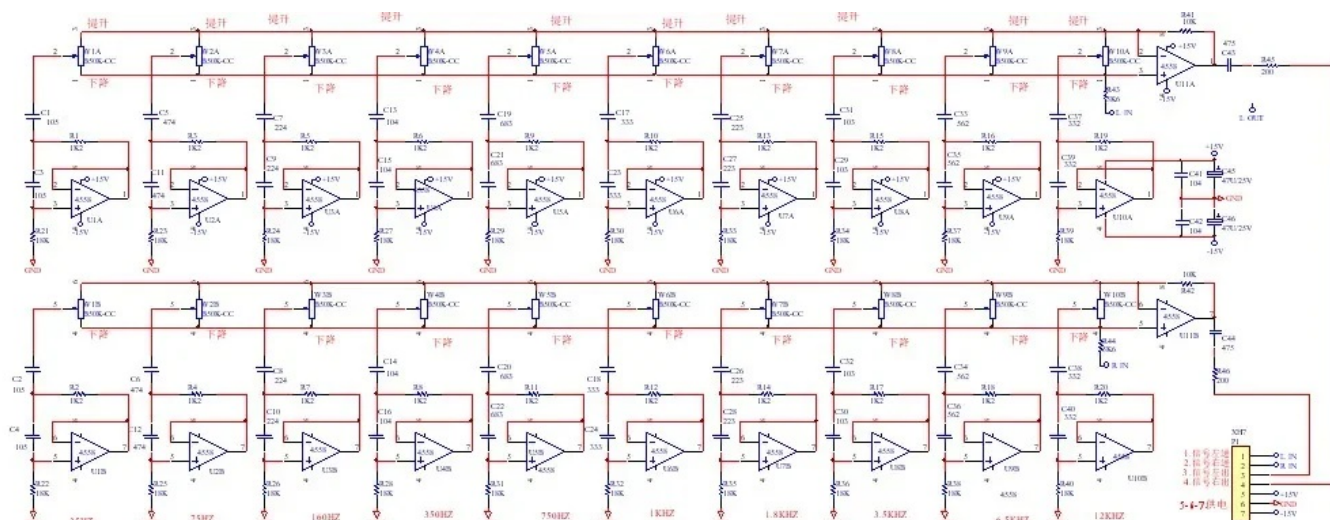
提升 提升 提升 提升 提升 提升 提升 提升 提升 提升

W1A B50K-CC
W2A B50K-CC
W3A B50K-CC
W4A B50K-CC
W5A B50K-CC
W6A B50K-CC
W7A B50K-CC
W8A B50K-CC
W9A B50K-CC
W10A B50K-CC

下降 下降 下降 下降 下降 下降 下降 下降 下降 下降

R41 10K
475 C43
R45 200
+15V
U11A
-15V
R43 5K6
L IN
L OUT

C1 105
C5 474
C7 224
C13 104
C19 683
C17 333
C25 225
C31 103
C33 562
C37 332

R1 1K2
R3 1K2
R5 1K2
R6 1K2
R9 1K2
R10 1K2
R13 1K2
R15 1K2
R16 1K2
R19 1K2

C3 105
C11 474
C9 224
C15 104
C21 683
C23 333
C27 225
C29 103
C35 562
C39 332

+15V
4558
U1A U2A U3A U4A U5A U6A U7A U8A U9A U10A
-15V

R21 18K
R23 18K
R24 18K
R27 18K
R29 18K
R30 18K
R33 18K
R34 18K
R37 18K
R39 18K

GND

C41 104
C45 470/25V
C42 104
C46 470/25V
+15V
GND
-15V

W1B B50K-CC
W2B B50K-CC
W3B B50K-CC
W4B B50K-CC
W5B B50K-CC
W6B B50K-CC
W7B B50K-CC
W8B B50K-CC
W9B B50K-CC
W10B B50K-CC

下降 下降 下降 下降 下降 下降 下降 下降 下降 下降

10K
R42
4558
U11B
C44 475
R44 5K6
R IN
R46 200

C2 105
C6 474
C8 224
C14 104
C20 683
C18 333
C26 225
C32 103
C34 562
C38 332

R2 1K2
R4 1K2
R7 1K2
R8 1K2
R11 1K2
R12 1K2
R14 1K2
R17 1K2
R18 1K2
R20 1K2

C4 105
C12 474
C10 224
C16 104
C22 683
C24 333
C28 225
C30 103
C36 562
C40 332

U1B U2B U3B U4B U5B U6B U7B U8B U9B U10B

R22 18K
R25 18K
R26 18K
R28 18K
R31 18K
R32 18K
R35 18K
R36 18K
R38 18K
R40 18K

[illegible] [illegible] 160HZ 350HZ 750HZ 1KHZ 1.8KHZ 3.5KHZ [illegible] 12KHZ

XH7
P1
1. 信号左进
2. 信号右进
3. 信号左出
4. 信号右出
5-6-7供电
L IN
R IN
+15V
GND
-15V